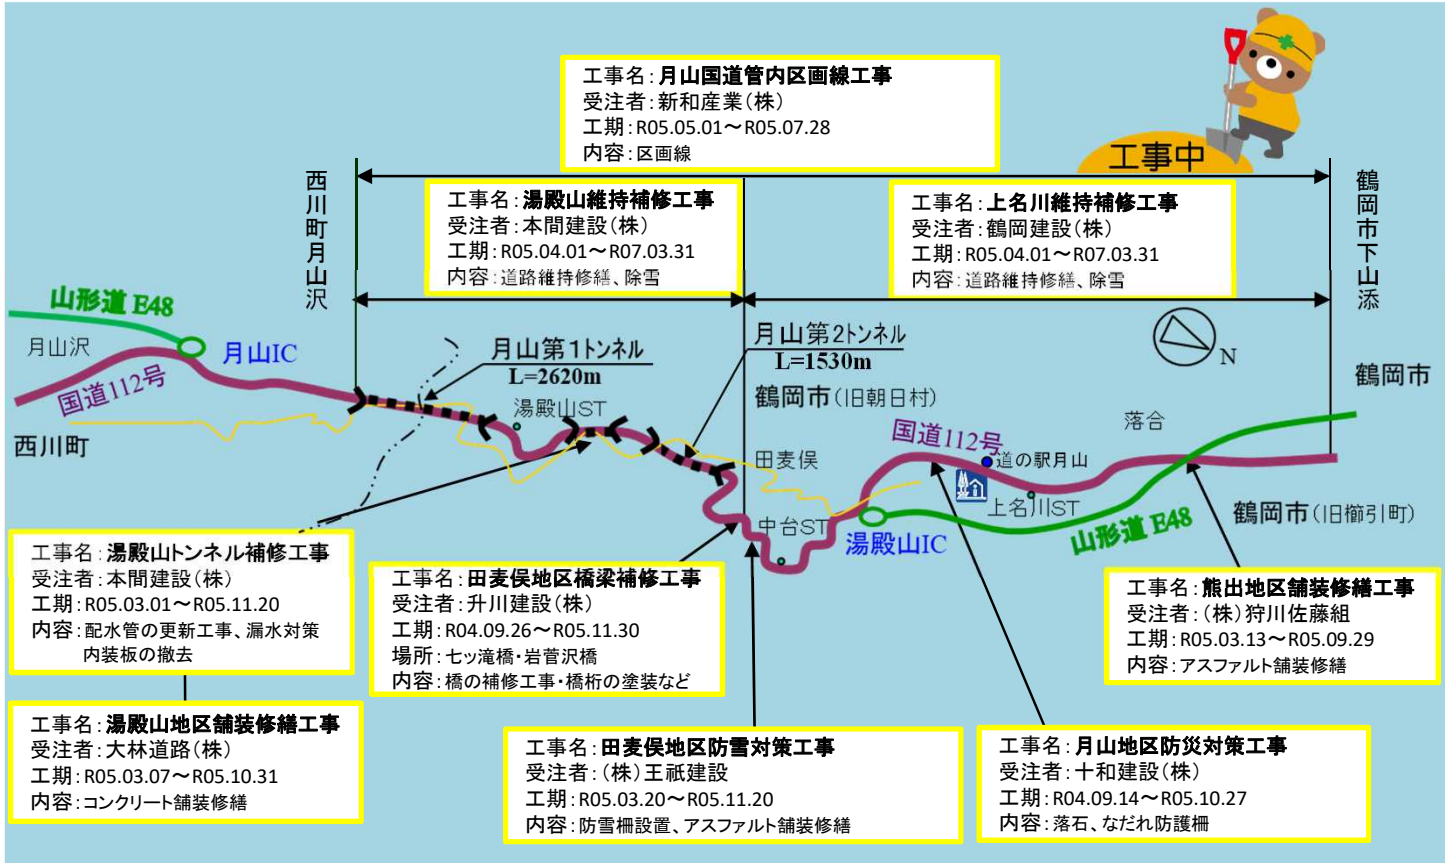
工事名:月山国道管内区画線工事
受注者:新和産業(株)
工期:R05.05.01~R05.07.28
内容:区画線

工事中

西川町月山沢

鶴岡市下山添

工事名:湯殿山維持補修工事
受注者:本間建設(株)
工期:R05.04.01~R07.03.31
内容:道路維持修繕、除雪

工事名:上名川維持補修工事
受注者:鶴岡建設(株)
工期:R05.04.01~R07.03.31
内容:道路維持修繕、除雪

山形道 E48
月山沢
月山IC
国道112号
西川町
月山第1トンネル
L=2620m
湯殿山ST
月山第2トンネル
L=1530m
鶴岡市(旧朝日村)
N
鶴岡市
落合
田麦俣
国道112号
道の駅月山
中台ST
上名川ST
湯殿山IC
山形道 E48
鶴岡市(旧櫛引町)

工事名:湯殿山トンネル補修工事
受注者:本間建設(株)
工期:R05.03.01~R05.11.20
内容:配水管の更新工事、漏水対策
内装板の撤去

工事名:田麦俣地区橋梁補修工事
受注者:升川建設(株)
工期:R04.09.26~R05.11.30
場所:七ッ滝橋・岩菅沢橋
内容:橋の補修工事・橋桁の塗装など

工事名:熊出地区舗装修繕工事
受注者:(株)狩川佐藤組
工期:R05.03.13~R05.09.29
内容:アスファルト舗装修繕

工事名:湯殿山地区舗装修繕工事
受注者:大林道路(株)
工期:R05.03.07~R05.10.31
内容:コンクリート舗装修繕

工事名:田麦俣地区防雪対策工事
受注者:(株)王祇建設
工期:R05.03.20~R05.11.20
内容:防雪柵設置、アスファルト舗装修繕

工事名:月山地区防災対策工事
受注者:十和建設(株)
工期:R04.09.14~R05.10.27
内容:落石、なだれ防護柵